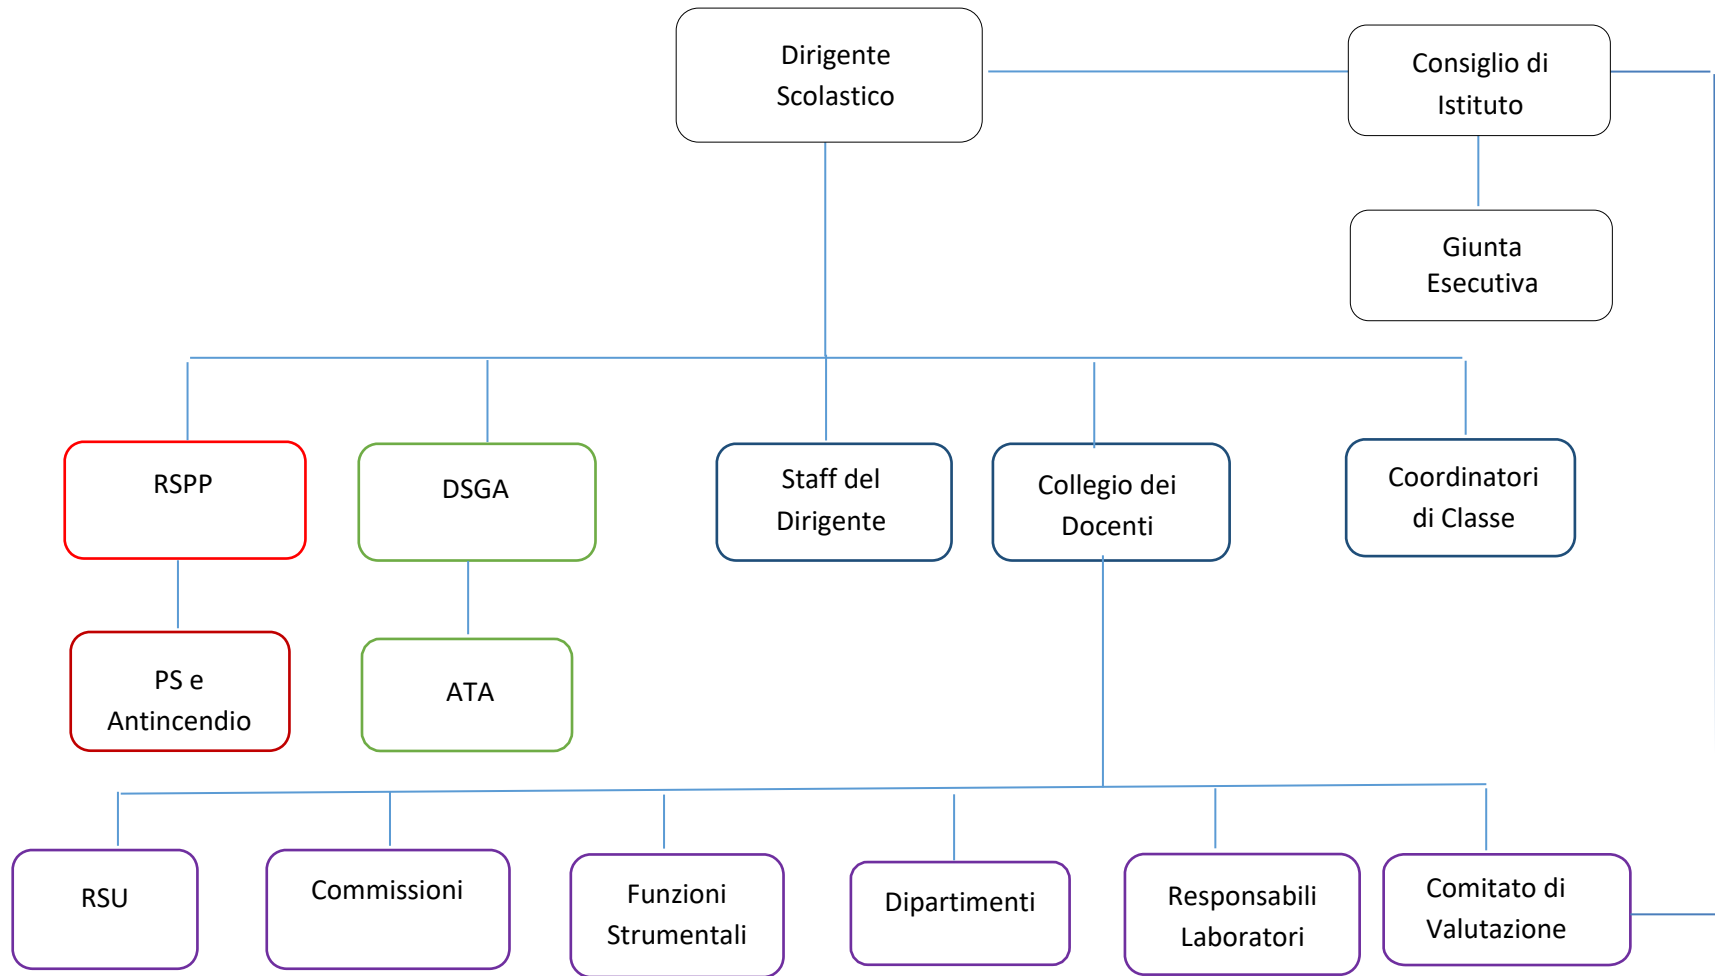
Dirigente Scolastico

Consiglio di Istituto

Giunta Esecutiva

RSPP

DSGA

Staff del Dirigente

Collegio dei Docenti

Coordinatori di Classe

PS e Antincendio

ATA

RSU

Commissioni

Funzioni Strumentali

Dipartimenti

Responsabili Laboratori

Comitato di Valutazione